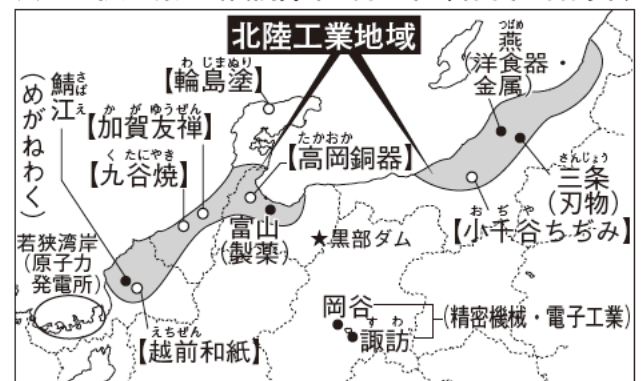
北陸工業地域

鯖江（めがねわく）

【輪島塗】

【加賀友禅】

【九谷焼】

【高岡銅器】

燕（洋食器・金属）

三条（刃物）

【小千谷ちぢみ】

富山（製薬）

★黒部ダム

若狭湾岸（原子力発電所）

【越前和紙】

岡谷
諏訪
（精密機械・電子工業）